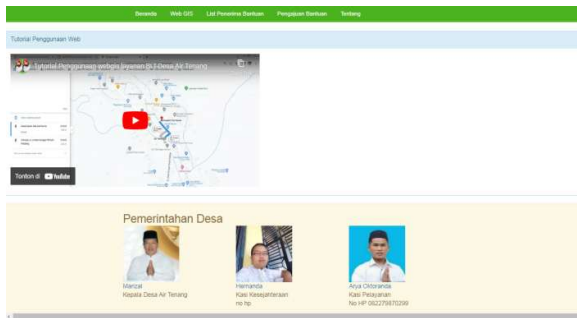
Beranda Web GIS List Penerima Bantuan Pengajuan Bantuan Tentang

Tutorial Penggunaan Web

Tutorial Penggunaan website layanan BLT Desa Air Tenang

Tonton di YouTube

Pemerintahan Desa

Marizal
Kepala Desa Air Tenang

Hermanda
Kasi Kesejahteraan
no hp

Arya Oktoranda
Kasi Pelayanan
No HP 082279870299